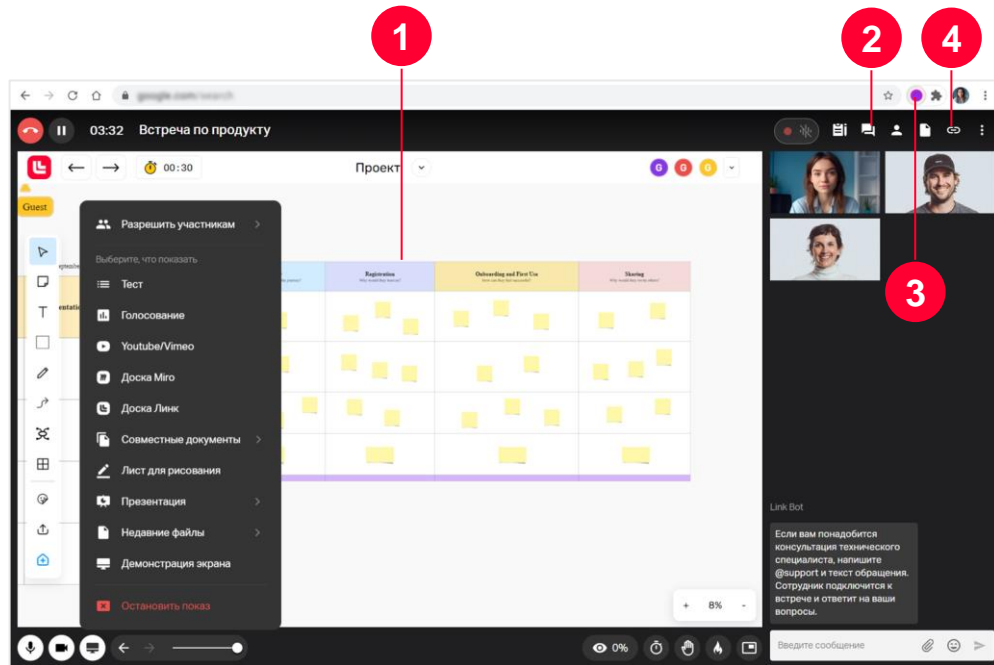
1

2

4

3

03:32 Встреча по продукту

00:30

Проект

G G G

Guest

Разрешить участникам

Выберите, что показать

Тест

Голосование

Youtube/Vimeo

Доска Miro

Доска Линк

Совместные документы

Лист для рисования

Презентация

Недавние файлы

Демонстрация экрана

Остановить показ

Registration

Onboarding and First Use

Sharing

Link Bot

Если вам понадобится консультация технического специалиста, напишите @support и текст обращения. Сотрудник подключится к встрече и ответит на ваши вопросы.

Введите сообщение

+ 8% -

0%